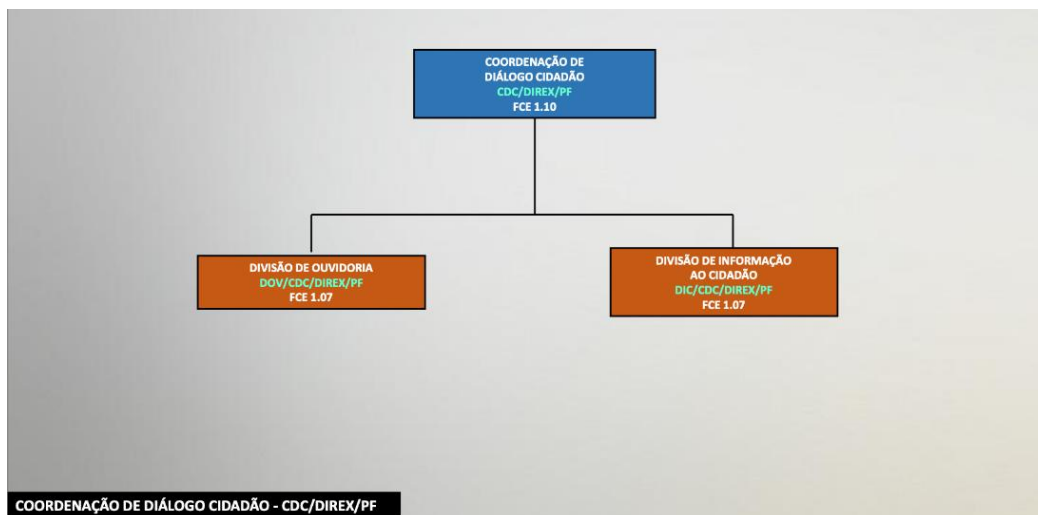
COORDENAÇÃO DE DIÁLOGO CIDADÃO
CDC/DIREX/PF
FCE 1.10

DIVISÃO DE OUVIDORIA
DOV/CDC/DIREX/PF
FCE 1.07

DIVISÃO DE INFORMAÇÃO AO CIDADÃO
DIC/CDC/DIREX/PF
FCE 1.07

COORDENAÇÃO DE DIÁLOGO CIDADÃO - CDC/DIREX/PF